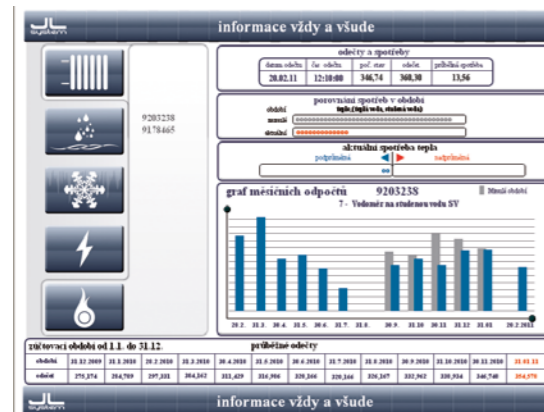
JL system

informace vždy a všude

odečty a spotřeby

| datum odečtu | čas odečtu | poč. stav | odečet | přibližná spotřeba |
|---|---|---|---|---|
| 28.02.11 | 12:10:08 | 346,74 | 360,38 | 13,56 |

9203238
9178465

porovnání spotřeb v období

období teplo (teplá voda, studená voda)

minulé

aktuální

aktuální spotřeba tepla

podprůměrná

nadprůměrná

graf měsíčních odpočtů 9203238

Minulé období

7 - Vodoměr na studenou vodu SV

29.2. 31.3. 30.4. 31.5. 30.6. 31.7. 31.8. 30.9. 31.10 30.11 31.12 31.01 28.2.2011

zúčtovací období od 1.1. do 31.12.

průběžné odečty

| období | 31.12.2009 | 31.1.2010 | 28.2.2010 | 31.3.2010 | 30.4.2010 | 31.5.2010 | 30.6.2010 | 31.7.2010 | 31.8.2010 | 30.9.2010 | 31.10.2010 | 30.11.2010 | 31.01.11 |
|---|---|---|---|---|---|---|---|---|---|---|---|---|---|
| odečet | 275,374 | 284,789 | 297,331 | 304,262 | 312,429 | 316,966 | 320,266 | 320,266 | 326,267 | 332,962 | 338,934 | 346,748 | 354,570 |

JL system

informace vždy a všude